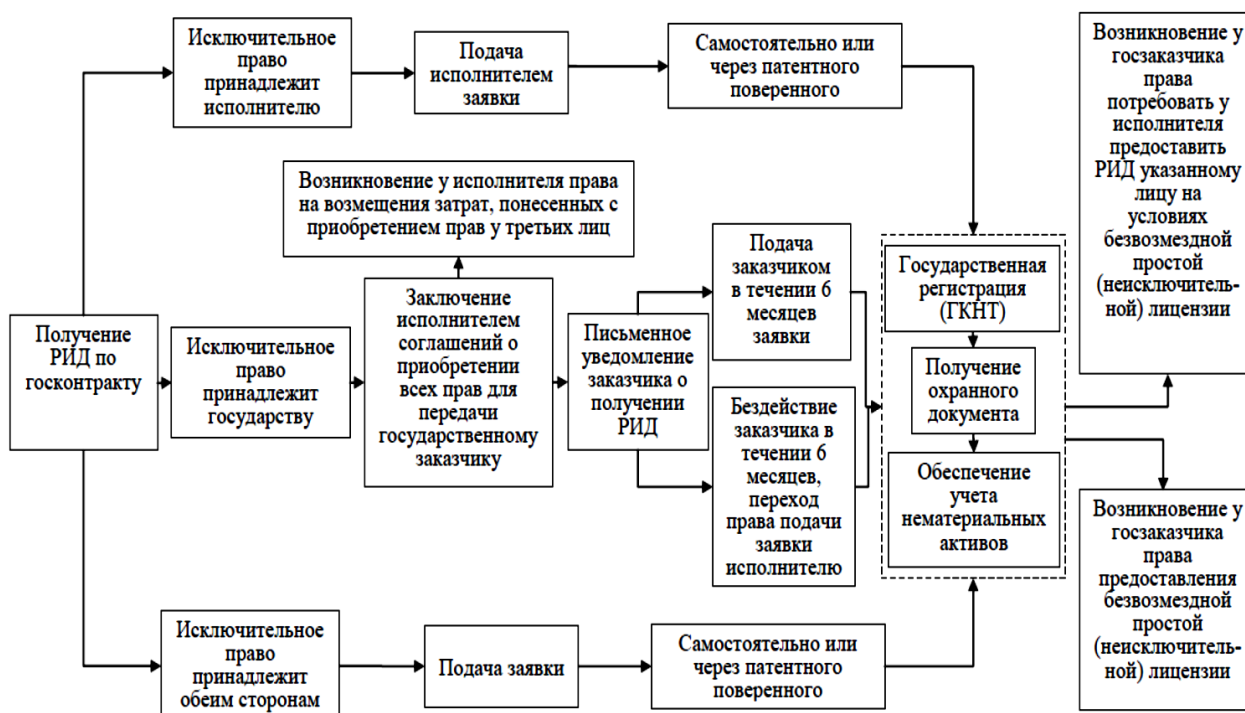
Исключительное право принадлежит исполнителю

Подача исполнителем заявки

Самостоятельно или через патентного поверенного

Возникновение у госзаказчика права потребовать у исполнителя предоставить РИД указанному лицу на условиях безвозмездной простой (неисключительной) лицензии

Возникновение у исполнителя права на возмещения затрат, понесенных с приобретением прав у третьих лиц

Получение РИД по госконтракту

Исключительное право принадлежит государству

Заключение исполнителем соглашений о приобретении всех прав для передачи государственному заказчику

Письменное уведомление заказчика о получении РИД

Подача заказчиком в течении 6 месяцев заявки

Бездействие заказчика в течении 6 месяцев, переход права подачи заявки исполнителю

Государственная регистрация (ГКНТ)

Получение охранного документа

Обеспечение учета нематериальных активов

Возникновение у госзаказчика права предоставления безвозмездной простой (неисключительной) лицензии

Исключительное право принадлежит обеим сторонам

Подача заявки

Самостоятельно или через патентного поверенного